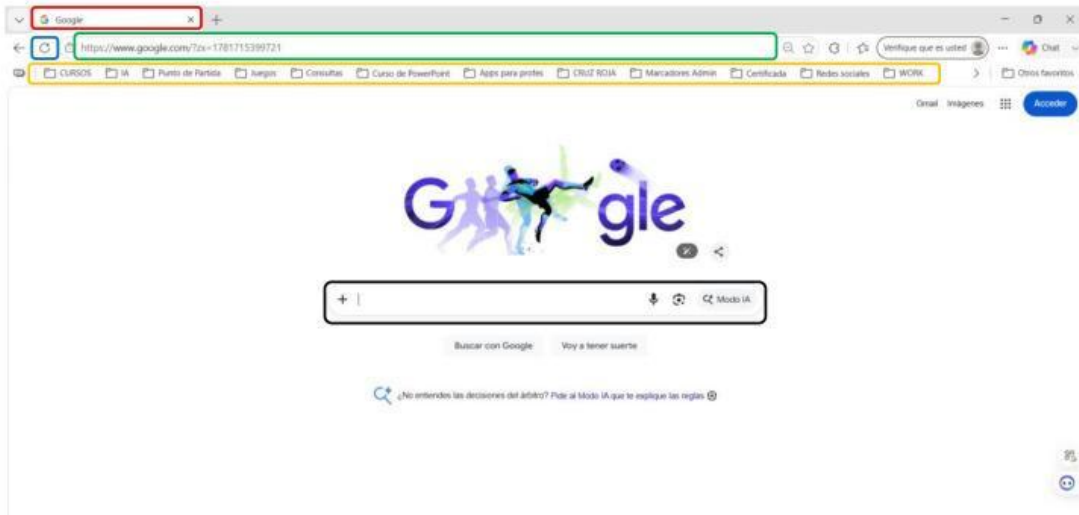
Google

https://www.google.com/?zx=1781715399721

Verifique que es usted

Chat

CURSOS IA Punto de Partida Juegos Consultas Curso de PowerPoint Apps para profes CRUZ ROJA Marcadores Admin Certificada Redes sociales WORK

Otros favoritos

Gmail Imágenes Acceder

G gle

+

Modo IA

Buscar con Google Voy a tener suerte

¿No entiendes las decisiones del árbitro? Pide al Modo IA que te explique las reglas